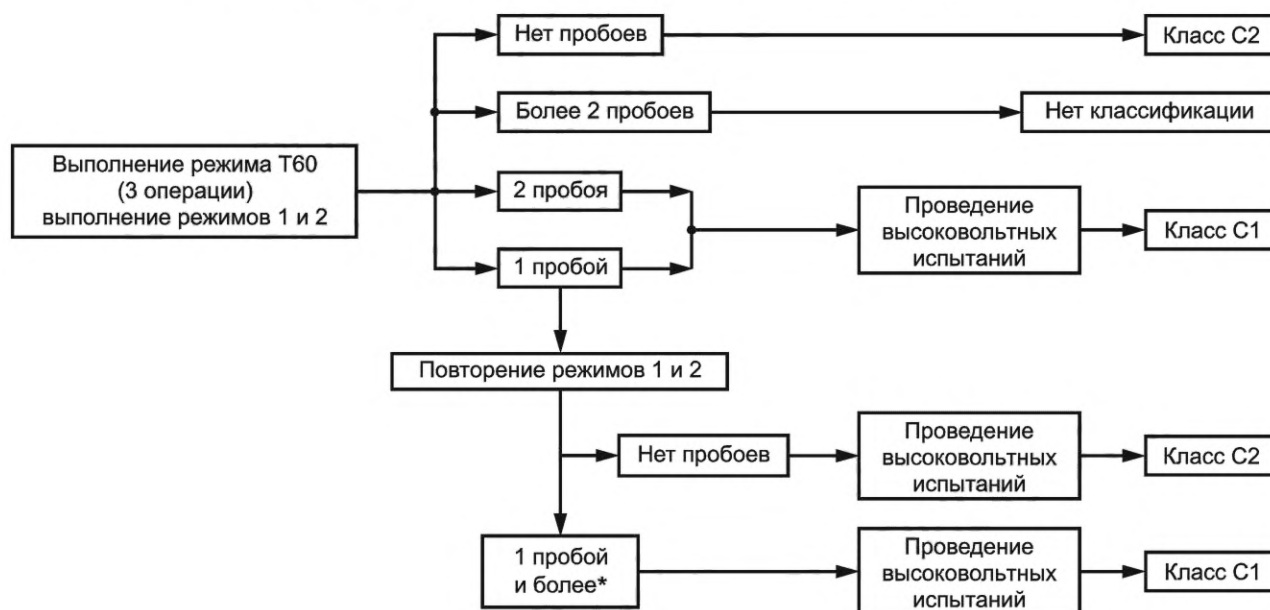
Выполнение режима Т60 (3 операции) выполнение режимов 1 и 2

Нет пробоев

Класс С2

Более 2 пробоев

Нет классификации

2 пробоя

1 пробой

Проведение высоковольтных испытаний

Класс С1

Повторение режимов 1 и 2

Нет пробоев

Проведение высоковольтных испытаний

Класс С2

1 пробой и более*

Проведение высоковольтных испытаний

Класс С1